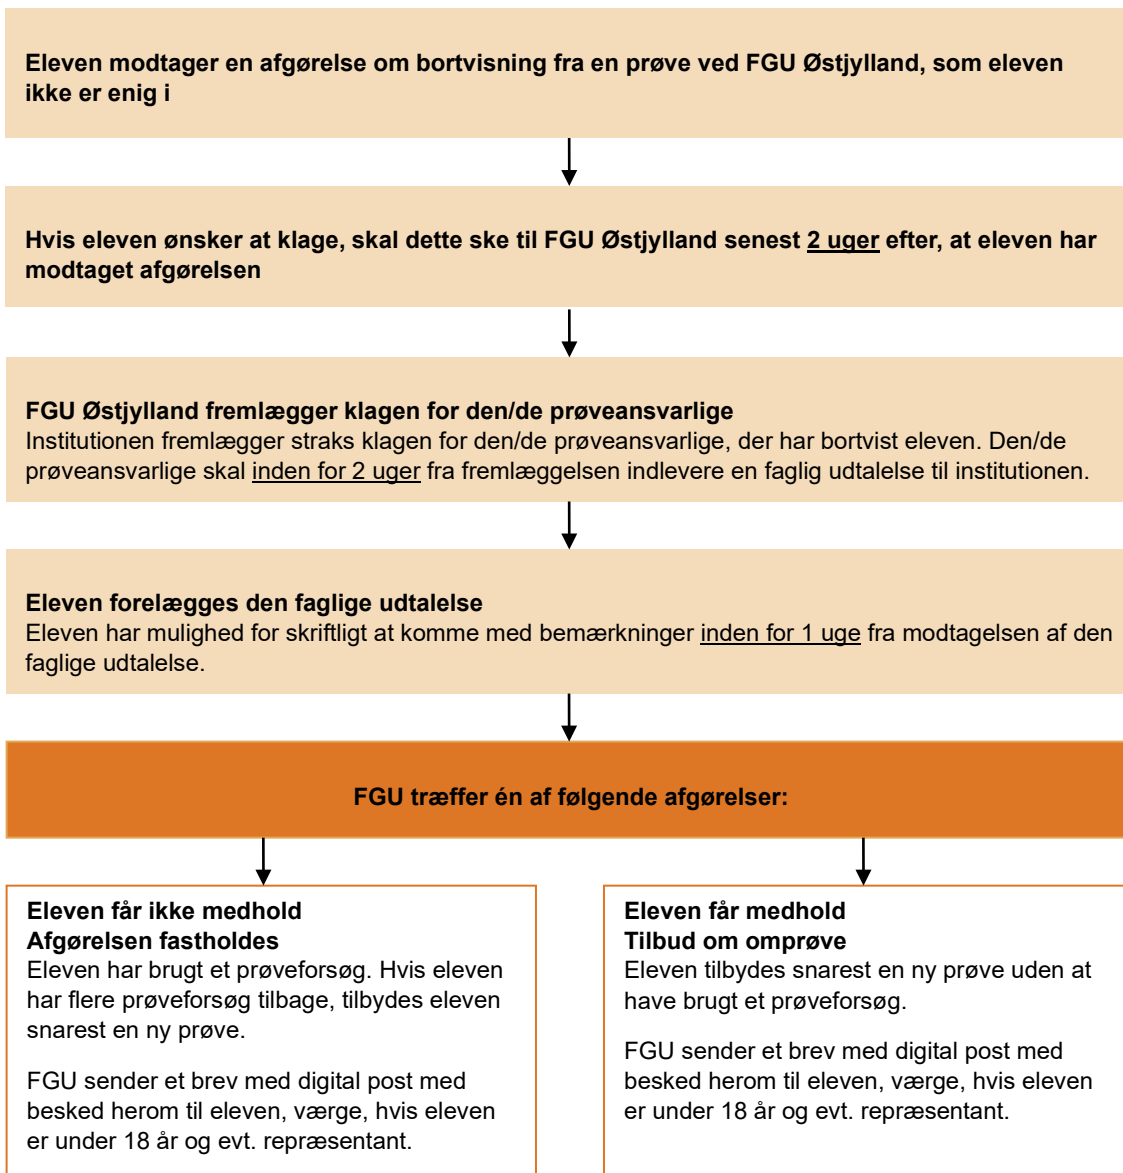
Eleven modtager en afgørelse om bortvisning fra en prøve ved FGU Østjylland, som eleven ikke er enig i

Hvis eleven ønsker at klage, skal dette ske til FGU Østjylland senest 2 uger efter, at eleven har modtaget afgørelsen

FGU Østjylland fremlægger klagen for den/de prøveansvarlige
Institutionen fremlægger straks klagen for den/de prøveansvarlige, der har bortvist eleven. Den/de prøveansvarlige skal inden for 2 uger fra fremlæggelsen indlevere en faglig udtalelse til institutionen.

Eleven forelægges den faglige udtalelse
Eleven har mulighed for skriftligt at komme med bemærkninger inden for 1 uge fra modtagelsen af den faglige udtalelse.

FGU træffer én af følgende afgørelser:

Eleven får ikke medhold
Afgørelsen fastholdes
Eleven har brugt et prøveforsøg. Hvis eleven har flere prøveforsøg tilbage, tilbydes eleven snarest en ny prøve.

FGU sender et brev med digital post med besked herom til eleven, værge, hvis eleven er under 18 år og evt. repræsentant.

Eleven får medhold
Tilbud om omprøve
Eleven tilbydes snarest en ny prøve uden at have brugt et prøveforsøg.

FGU sender et brev med digital post med besked herom til eleven, værge, hvis eleven er under 18 år og evt. repræsentant.